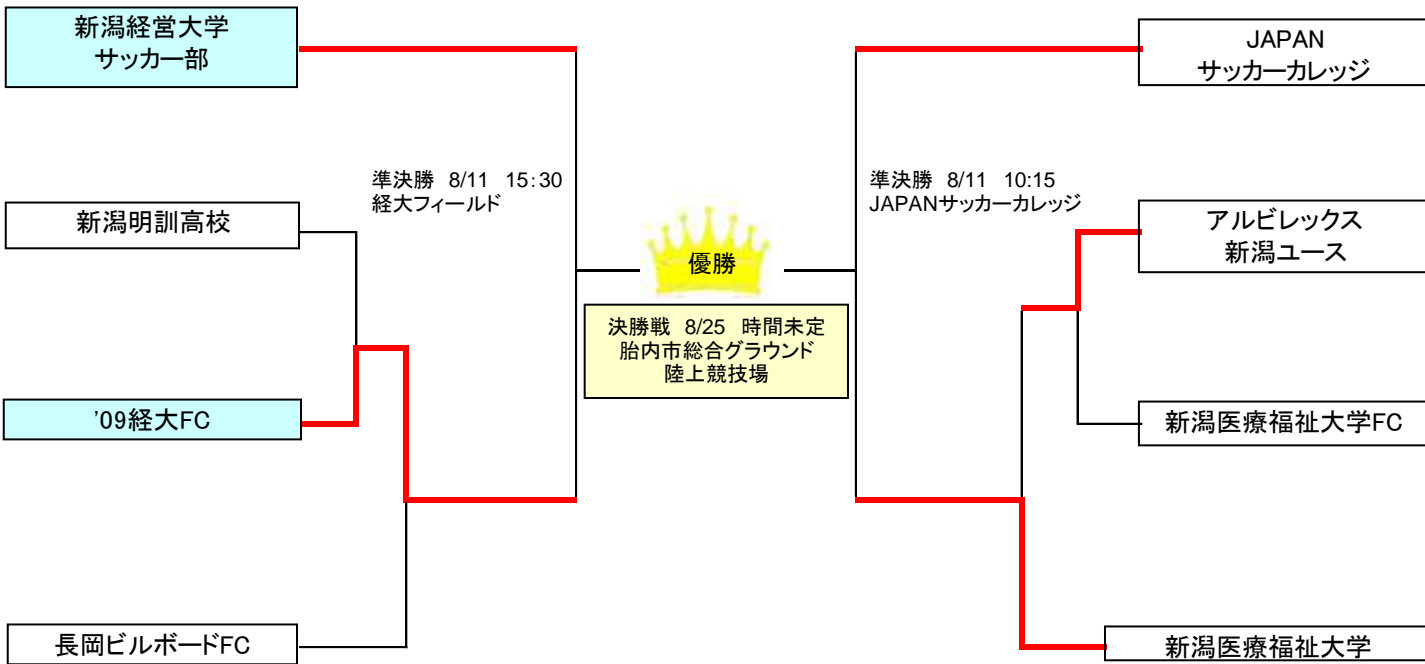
新潟経営大学
サッカー部

新潟明訓高校

'09経大FC

長岡ビルボードFC

準決勝 8/11 15:30
経大フィールド

優勝

決勝戦 8/25 時間未定
胎内市総合グラウンド
陸上競技場

準決勝 8/11 10:15
JAPANサッカーカレッジ

JAPAN
サッカーカレッジ

アルビレックス
新潟ユース

新潟医療福祉大学FC

新潟医療福祉大学